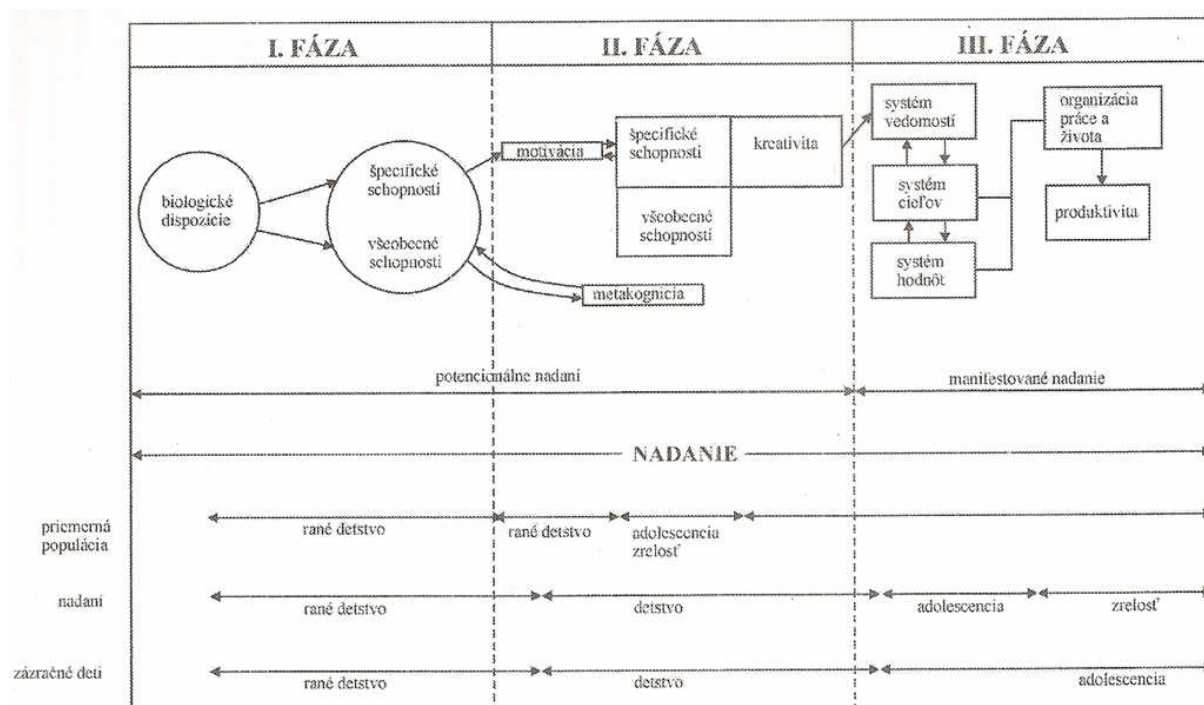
I. FÁZA

II. FÁZA

III. FÁZA

biologické dispozície

špecifické schopnosti

všeobecné schopnosti

motivácia

špecifické schopnosti

kreativita

všeobecné schopnosti

metakognícia

systém vedomostí

systém cieľov

systém hodnôt

organizácia práce a života

produktivita

potencionálne nadaní

manifestované nadanie

NADANIE

priemerná populácia

rané detstvo

rané detstvo

adolescencia zrelosť

nadaní

rané detstvo

detstvo

adolescencia

zrelosť

zázračné deti

rané detstvo

detstvo

adolescencia